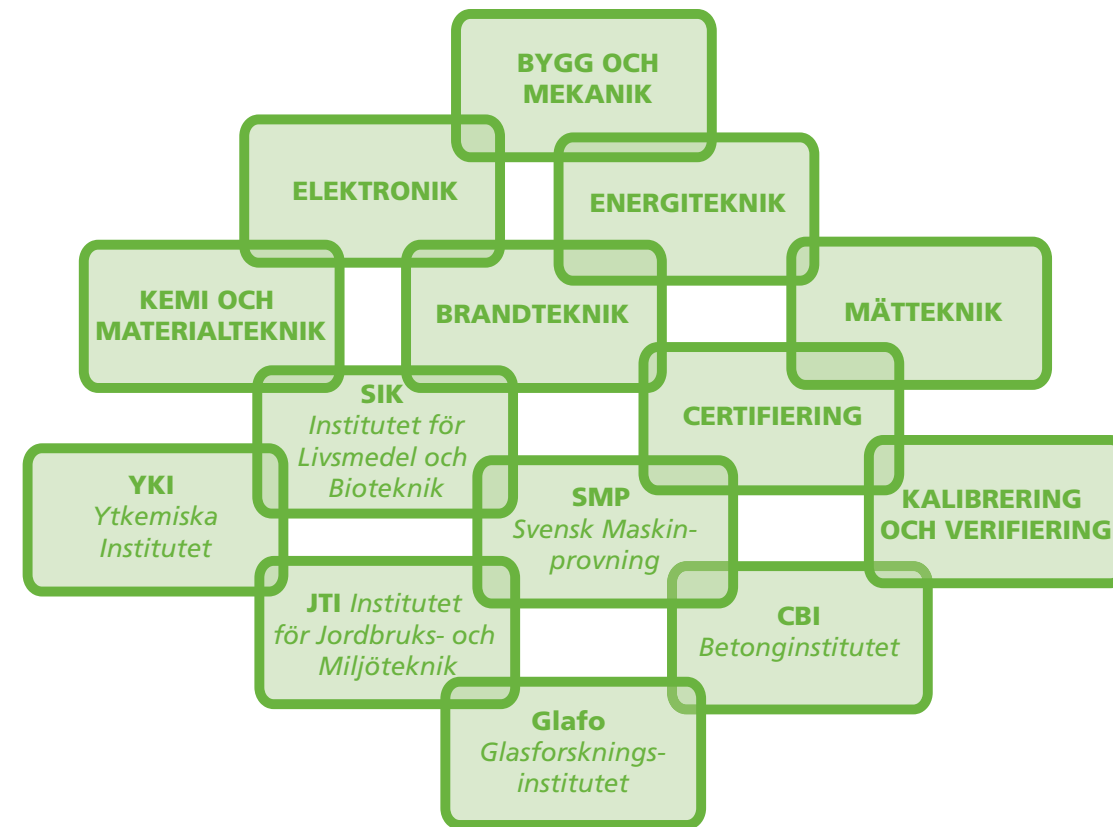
BYGG OCH MEKANIK

ELEKTRONIK

ENERGITEKNIK

KEMI OCH MATERIALTEKNIK

BRANDTEKNIK

MÄTTEKNIK

SIK
Institutet för Livsmedel och Bioteknik

CERTIFIERING

YKI
Ytkemiska Institutet

SMP
Svensk Maskinprovning

KALIBRERING OCH VERIFIERING

JTI Institutet för Jordbruks- och Miljöteknik

CBI
Betonginstitutet

Glafo
Glasforskningsinstitutet